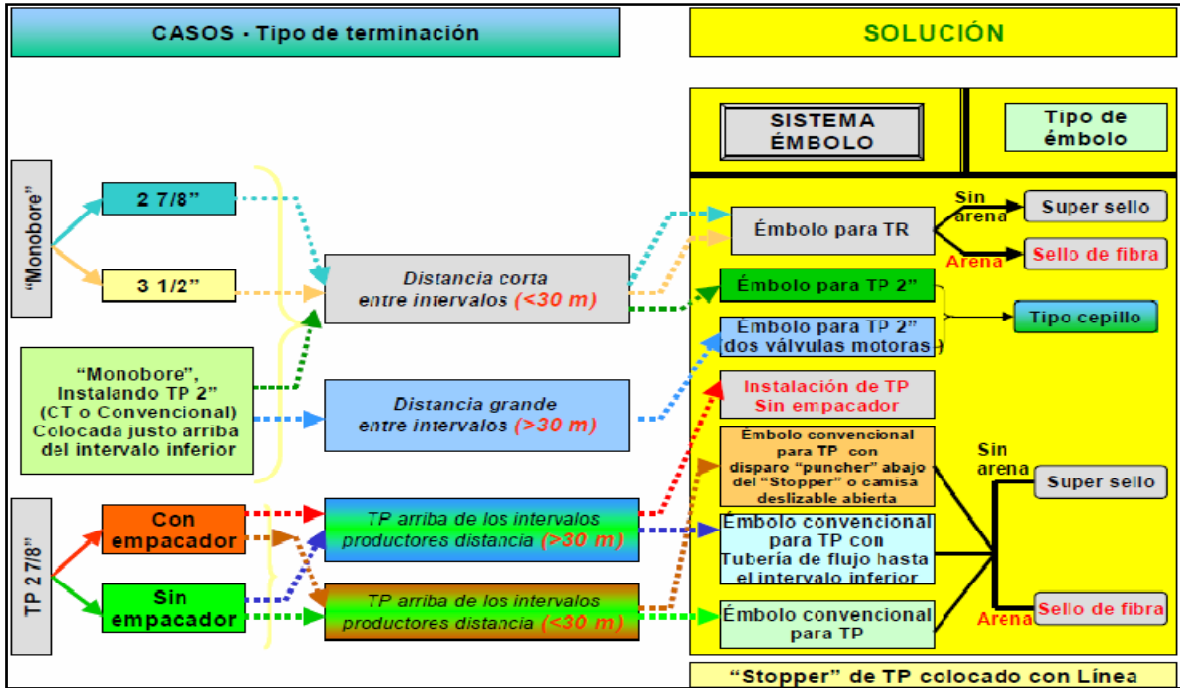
CASOS - Tipo de terminación

SOLUCIÓN

SISTEMA ÉMBOLO

Tipo de émbolo

"Monobore"

2 7/8"

3 1/2"

"Monobore", Instalando TP 2" (CT o Convencional) Colocada justo arriba del intervalo inferior

Distancia corta entre intervalos (<30 m)

Distancia grande entre intervalos (>30 m)

TP 2 7/8"

Con empacador

Sin empacador

TP arriba de los intervalos productores distancia (>30 m)

TP arriba de los intervalos productores distancia (<30 m)

Émbolo para TR

Sin arena

Arena

Super sello

Sello de fibra

Émbolo para TP 2"

Émbolo para TP 2" dos válvulas motoras

Tipo cepillo

Instalación de TP Sin empacador

Émbolo convencional para TP con disparo "puncher" abajo del "Stopper" o camisa deslizable abierta

Émbolo convencional para TP con Tubería de flujo hasta el intervalo inferior

Émbolo convencional para TP

Sin arena

Super sello

Arena

Sello de fibra

"Stopper" de TP colocado con Línea